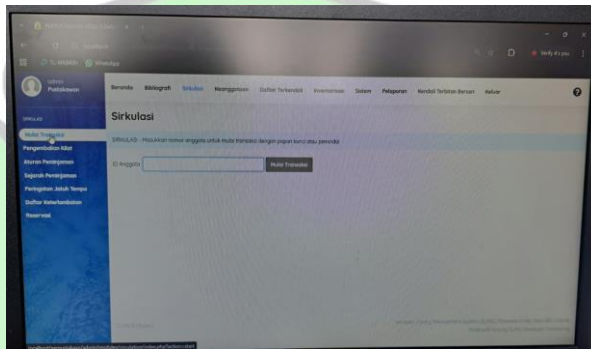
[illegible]
localhost
WhatsApp
Verify it's you

Pustakawan

Beranda Bibliografi Sirkulasi Keanggotaan Daftar Terkendali Inventarisasi Sistem Pelaporan Kendali Terbitan Berseri Keluar

SIRKULASI
Mulai Transaksi
Pengembalian Kilat
Aturan Peminjaman
Sejarah Peminjaman
Peringatan Jatuh Tempo
Daftar Keterlambatan
Reservasi

Sirkulasi

SIRKULASI - Masukkan nomor anggota untuk mulai transaksi dengan papan kunci atau pemindai

ID Anggota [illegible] Mulai Transaksi

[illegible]

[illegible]